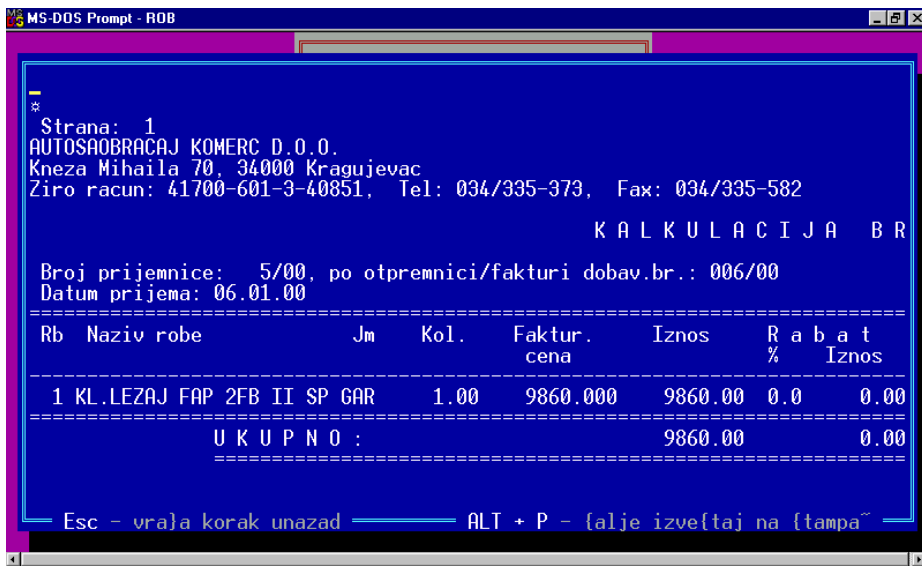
MS-DOS Prompt - ROB

Strana: 1
AUTOSAOBRACAJ KOMERC D.O.O.
Kneza Mihaila 70, 34000 Kragujevac
Ziro racun: 41700-601-3-40851, Tel: 034/335-373, Fax: 034/335-582

K A L K U L A C I J A B R

Broj prijemnice: 5/00, po otpremnici/fakturi dobav.br.: 006/00
Datum prijema: 06.01.00

| Rb | Naziv robe | Jm | Kol. | Faktur. cena | Iznos | Rabat % | Rabat Iznos |
|---|---|---|---|---|---|---|---|
| 1 | KL.LEZAJ FAP 2FB II SP GAR | | 1.00 | 9860.000 | 9860.00 | 0.0 | 0.00 |
| | U K U P N O : | | | | 9860.00 | | 0.00 |

Esc - vra}a korak unazad ALT + P - {alje izve{taj na {tampa~